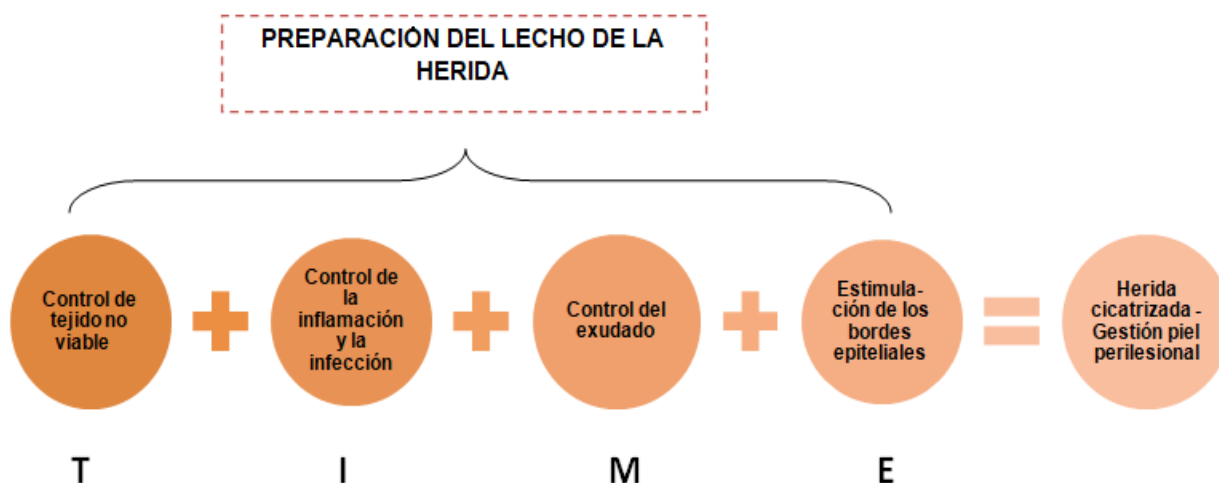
PREPARACIÓN DEL LECHO DE LA HERIDA

Control de tejido no viable

Control de la inflamación y la infección

Control del exudado

Estimulación de los bordes epiteliales

Herida cicatrizada - Gestión piel perilesional

T

I

M

E